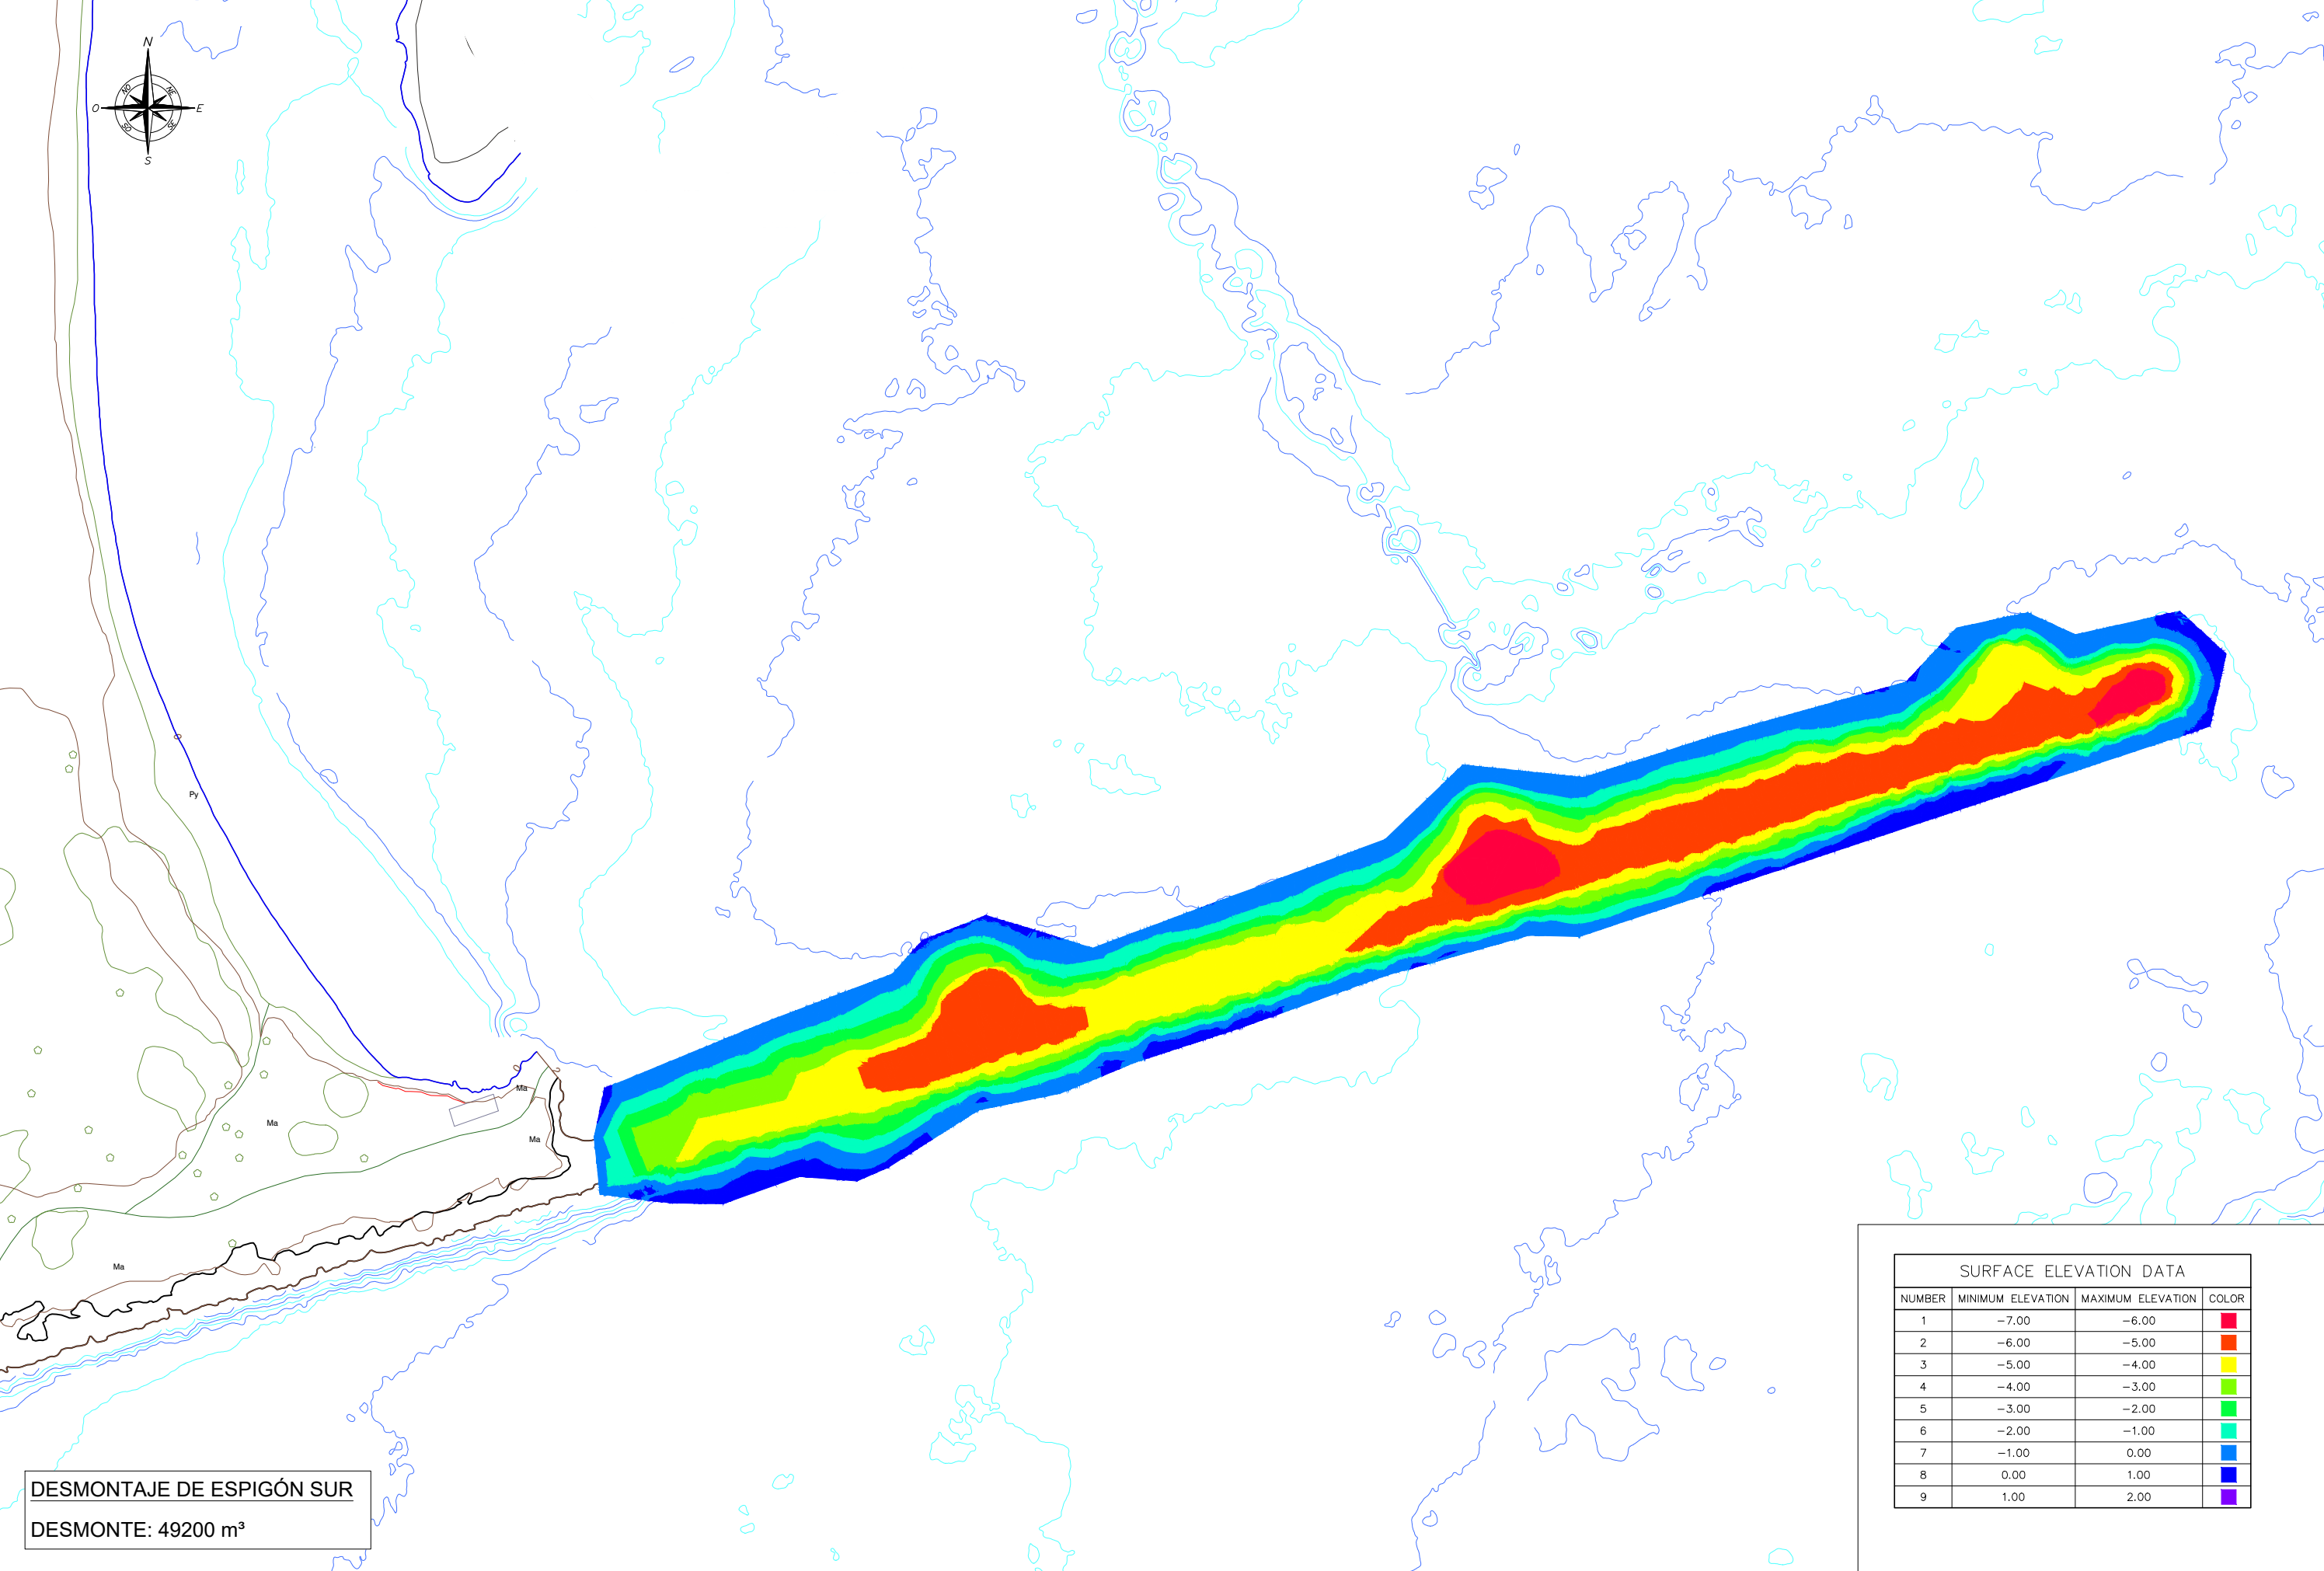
N
NO
NE
O
E
SO
SE
S

Py
Ma
Ma
Ma
Ma

SURFACE ELEVATION DATA

| NUMBER | MINIMUM ELEVATION | MAXIMUM ELEVATION | COLOR |
|---|---|---|---|
| 1 | −7.00 | −6.00 | |
| 2 | −6.00 | −5.00 | |
| 3 | −5.00 | −4.00 | |
| 4 | −4.00 | −3.00 | |
| 5 | −3.00 | −2.00 | |
| 6 | −2.00 | −1.00 | |
| 7 | −1.00 | 0.00 | |
| 8 | 0.00 | 1.00 | |
| 9 | 1.00 | 2.00 | |

DESMONTAJE DE ESPIGÓN SUR

DESMONTE: 49200 m³